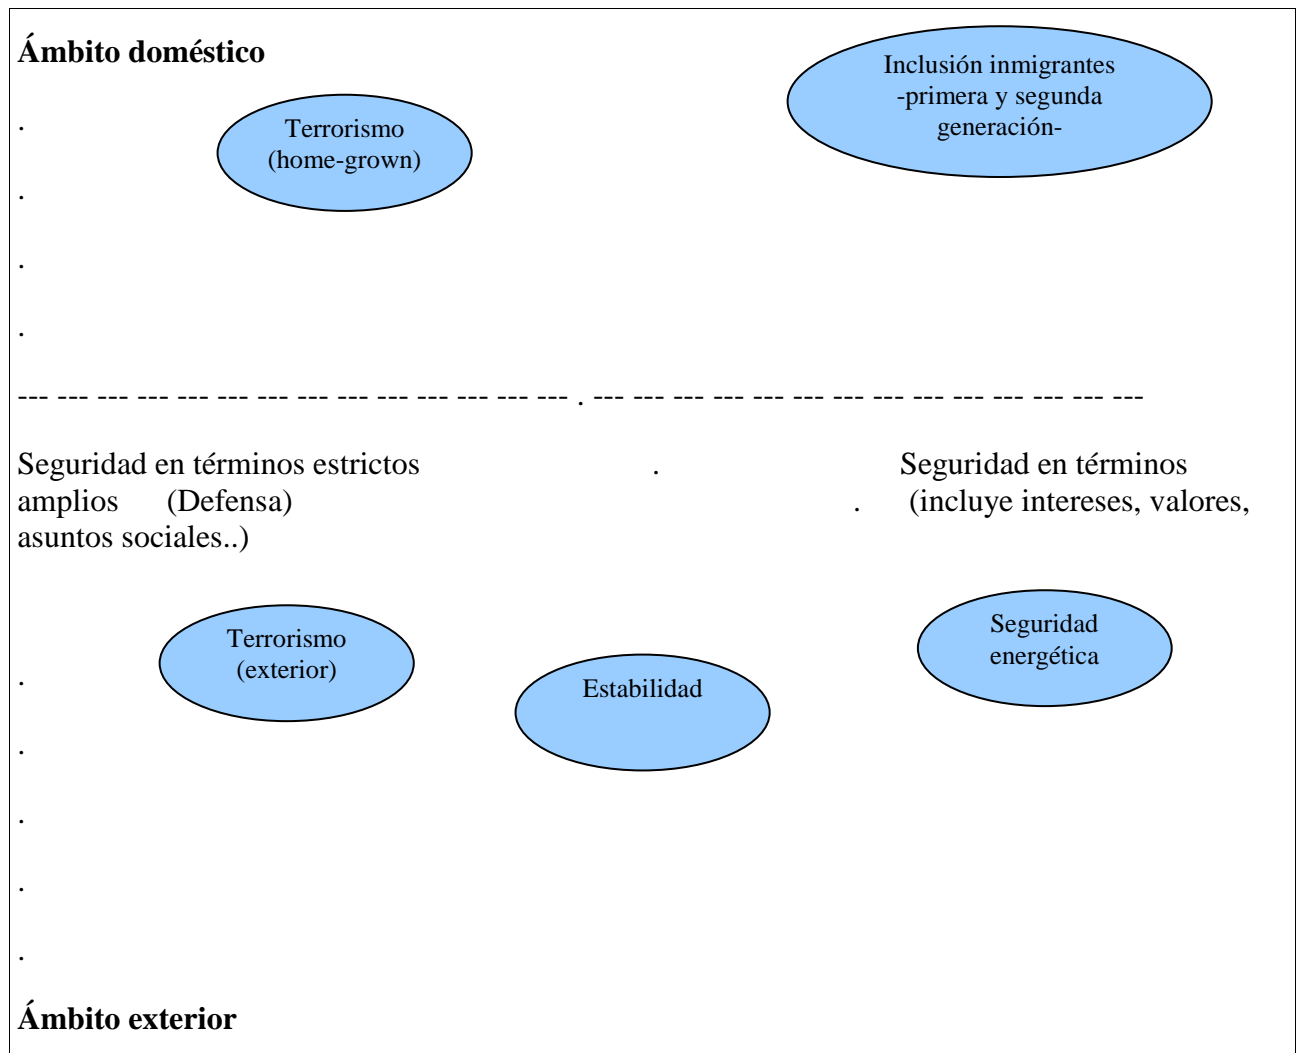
**Ámbito doméstico**

Inclusión inmigrantes -primera y segunda generación-

Terrorismo (home-grown)

Seguridad en términos estrictos . Seguridad en términos amplios (Defensa) . (incluye intereses, valores, asuntos sociales..)

Terrorismo (exterior)

Estabilidad

Seguridad energética

**Ámbito exterior**